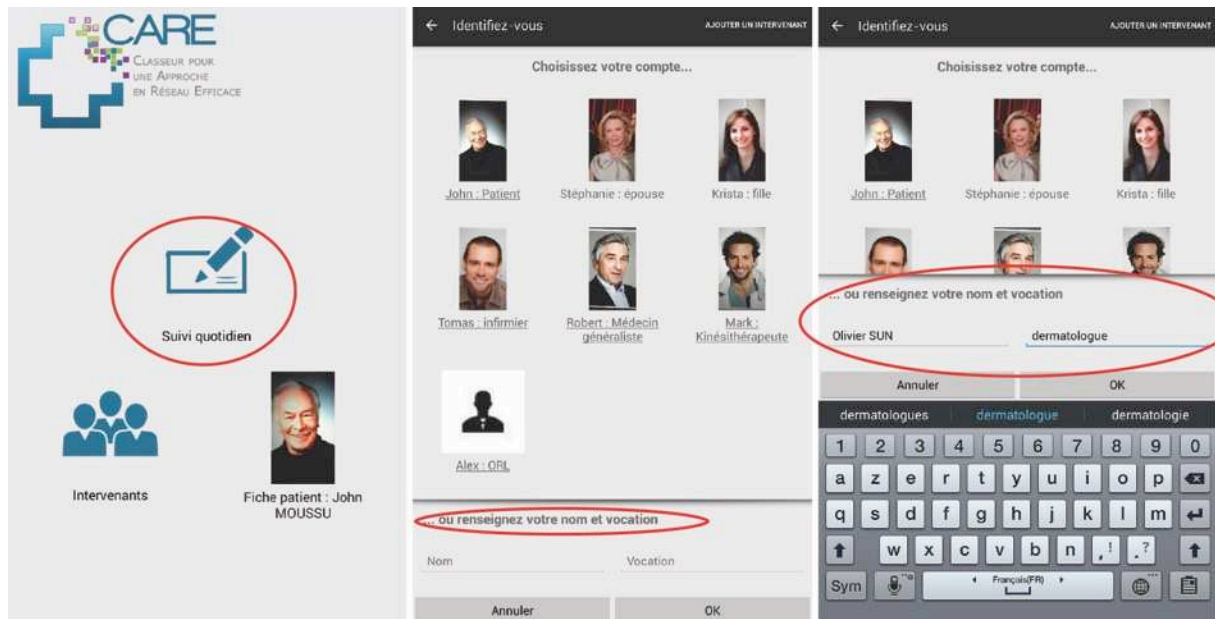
CARE
CLASSEUR POUR UNE APPROCHE EN RÉSEAU EFFICACE

Suivi quotidien

Intervenants

Fiche patient : John MOUSSU

← Identifiez-vous AJOUTER UN INTERVENANT

Choisissez votre compte...

John : Patient

Stéphanie : épouse

Krista : fille

Tomas : infirmier

Robert : Médecin généraliste

Mark : Kinésithérapeute

Alex : ORL

... ou renseignez votre nom et vocation

Nom

Vocation

Annuler

OK

← Identifiez-vous AJOUTER UN INTERVENANT

Choisissez votre compte...

John : Patient

Stéphanie : épouse

Krista : fille

... ou renseignez votre nom et vocation

Olivier SUN

dermatologue

Annuler

OK

dermatologues dermatologue dermatologie

1 2 3 4 5 6 7 8 9 0
a z e r t y u i o p
q s d f g h j k l m
w x c v b n ,! .?
Sym Français(FR)